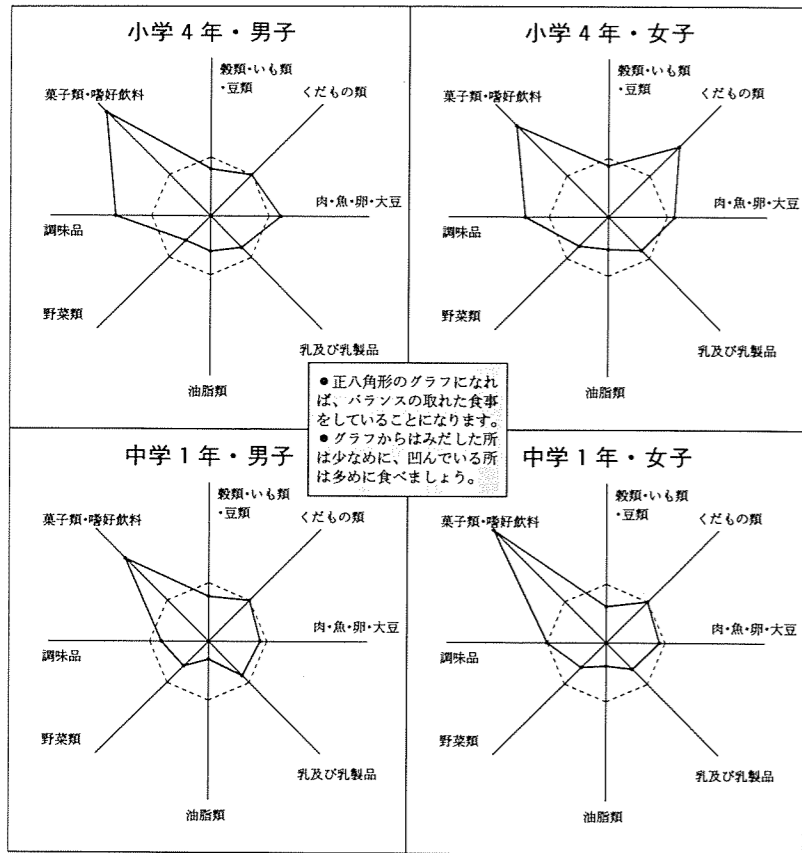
小学４年・男子

穀類・いも類・豆類
くだもの類
肉・魚・卵・大豆
乳及び乳製品
油脂類
野菜類
調味品
菓子類・嗜好飲料

小学４年・女子

穀類・いも類・豆類
くだもの類
肉・魚・卵・大豆
乳及び乳製品
油脂類
野菜類
調味品
菓子類・嗜好飲料

●正八角形のグラフになれば、バランスの取れた食事をしていることになります。
●グラフからはみだした所は少なめに、凹んでいる所は多めに食べましょう。

中学１年・男子

穀類・いも類・豆類
くだもの類
肉・魚・卵・大豆
乳及び乳製品
油脂類
野菜類
調味品
菓子類・嗜好飲料

中学１年・女子

穀類・いも類・豆類
くだもの類
肉・魚・卵・大豆
乳及び乳製品
油脂類
野菜類
調味品
菓子類・嗜好飲料